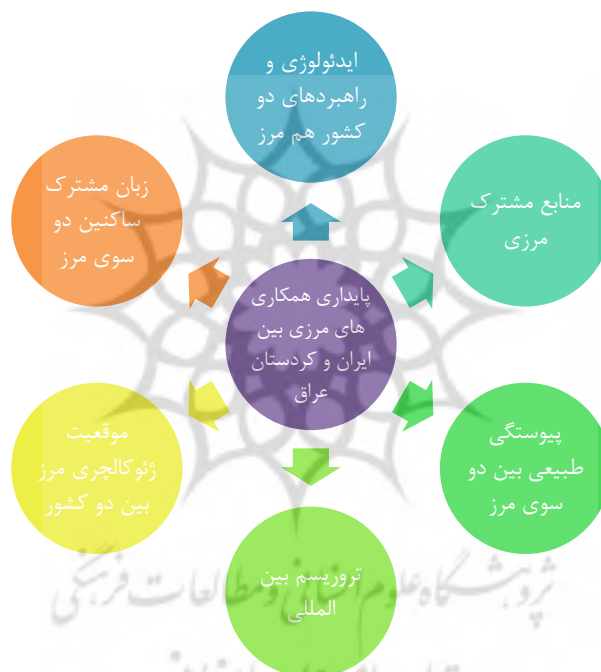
ایدئولوژی و راهبردهای دو کشور هم مرز

زبان مشترک ساکنین دو سوی مرز

منابع مشترک مرزی

پایداری همکاری های مرزی بین ایران و کردستان عراق

موقعیت ژئوکالچری مرز بین دو کشور

پیوستگی طبیعی بین دو سوی مرز

تروریسم بین المللی

پژوهشگاه علوم انسانی و مطالعات فرهنگی